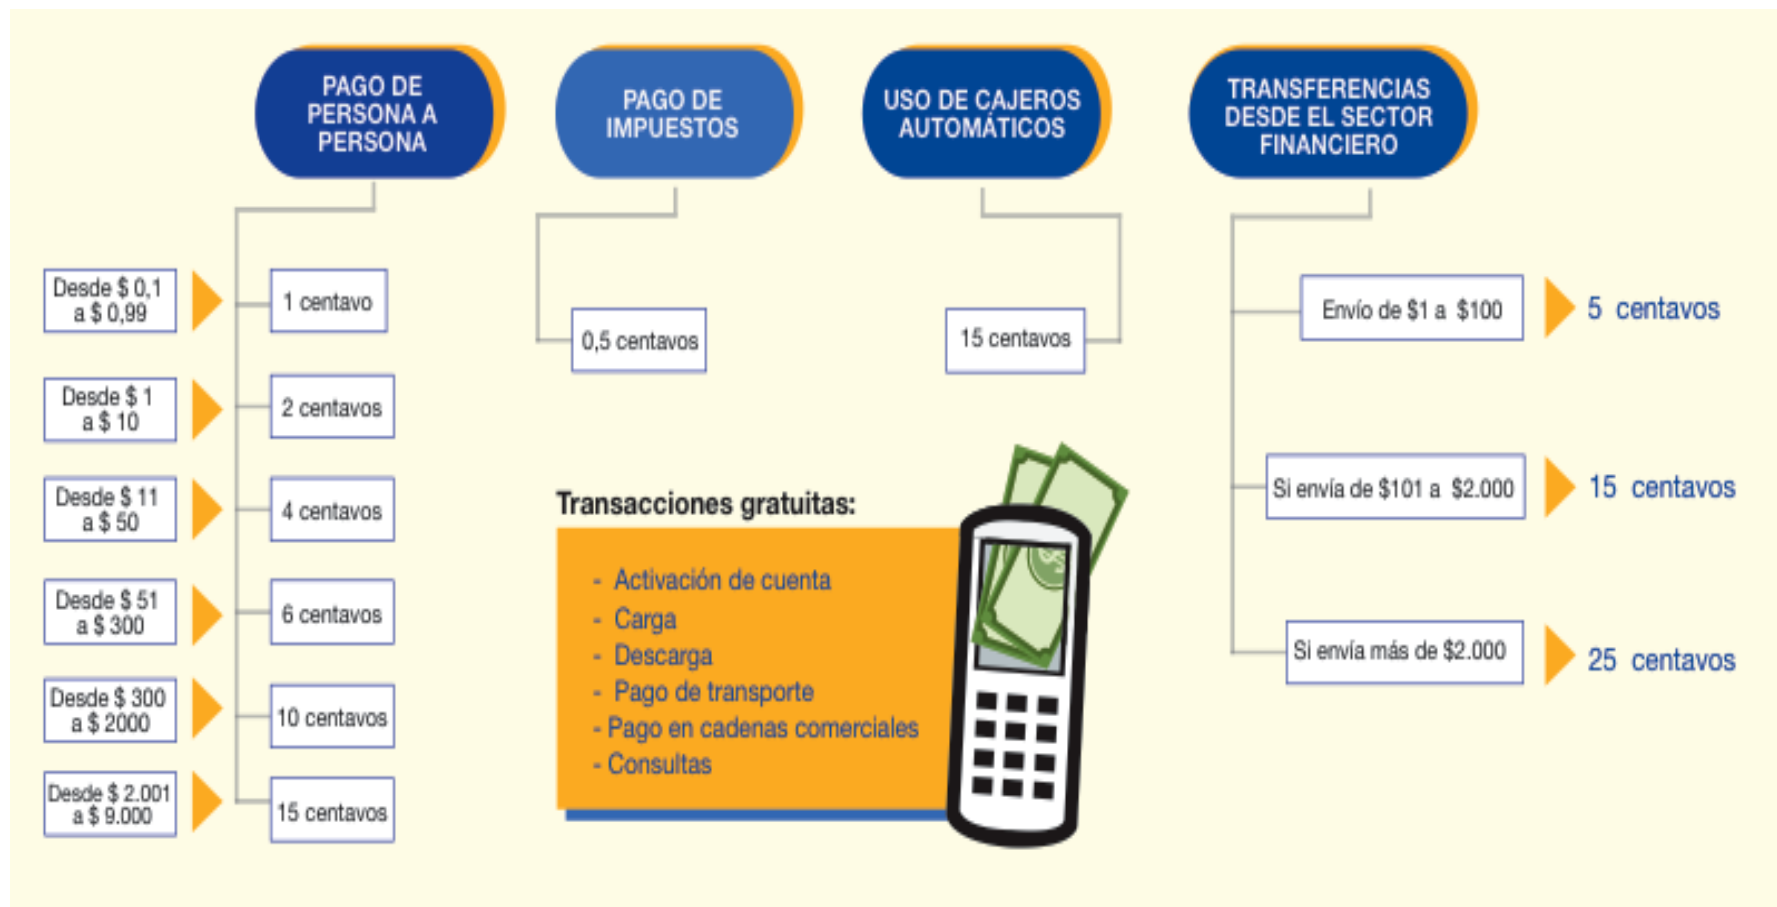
PAGO DE PERSONA A PERSONA

Desde $ 0,1 a $ 0,99
1 centavo

Desde $ 1 a $ 10
2 centavos

Desde $ 11 a $ 50
4 centavos

Desde $ 51 a $ 300
6 centavos

Desde $ 300 a $ 2000
10 centavos

Desde $ 2.001 a $ 9.000
15 centavos

PAGO DE IMPUESTOS

0,5 centavos

USO DE CAJEROS AUTOMÁTICOS

15 centavos

TRANSFERENCIAS DESDE EL SECTOR FINANCIERO

Envío de $1 a $100
5 centavos

Si envía de $101 a $2.000
15 centavos

Si envía más de $2.000
25 centavos

Transacciones gratuitas:

- Activación de cuenta
- Carga
- Descarga
- Pago de transporte
- Pago en cadenas comerciales
- Consultas